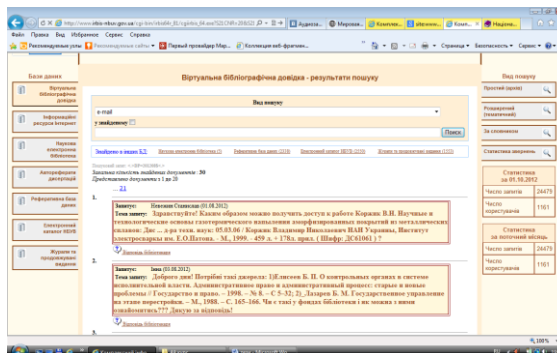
http://www.irbis-nbuv.gov.ua/cgi-bin/irbis64r_81/cgiirbis_64.exe?C21COM=2&I21D

Файл Правка Вид Избранное Сервис Справка

Рекомендуемые узлы Рекомендуемые сайты Первый провайдер Мар... Коллекция веб-фрагмен...

Страница Безопасность Сервис

База даних

Віртуальна бібліографічна довідка

Інформаційні ресурси Інтернет

Наукова електронна бібліотека

Автореферати дисертацій

Реферативна база даних

Електронний каталог НБУВ

Журнали та продовжувані видання

Віртуальна бібліографічна довідка - результати пошуку

Вид пошуку

e-mail

з усіченням

Пошук

Зведений каталог бібліотек України

Поточний пошук : <.>EP=<.>

Загальна кількість знайдених документів : 30

Представлено документи з 1 до 20

... 2

1.

Запитує: Николаев Станислав (01.08.2012)

Тема запиту: Здравствуйте! Каким образом можно получить доступ к работе Коржик В.Н. Научные и технологические основы газотермического напыления аморфизированных покрытий из металлических сплавов: Дис ... д-ра техн. наук: 05.03.06 / Коржик Владимир Николаевич НАН Украины, Институт электросварки им. Е.О.Патона. - М., 1999. - 459 л. + 178л. прил. | Шифр: ДС61061 | ?

Відповідь бібліотеки

2.

Запитує: Інна (01.08.2012)

Тема запиту: Доброго дня! Потрібні такі джерела: 1)Елисеев Б. П. О контрольных органах в системе исполнительной власти. Административное право и административный процесс: старые и новые проблемы // Государство и право. – 1998. – № 8. – С 5–32; 2) Лазарев Б. М. Государственное управление на этапе перестройки. – М., 1988. – С. 165–166. Чи є такі у фондах бібліотеки і як можна з ними ознайомитись??? Дякую за відповідь!

Відповідь бібліотеки

3.

Вид пошуку

Простий (алгор)

Розширений (тематичний)

За словником

Статистика звернень

Статистика за 01.08.2012

Число запитів 24479

Число користувачів 1161

Статистика за поточний місяць

Число запитів 24479

Число користувачів 1161

100%